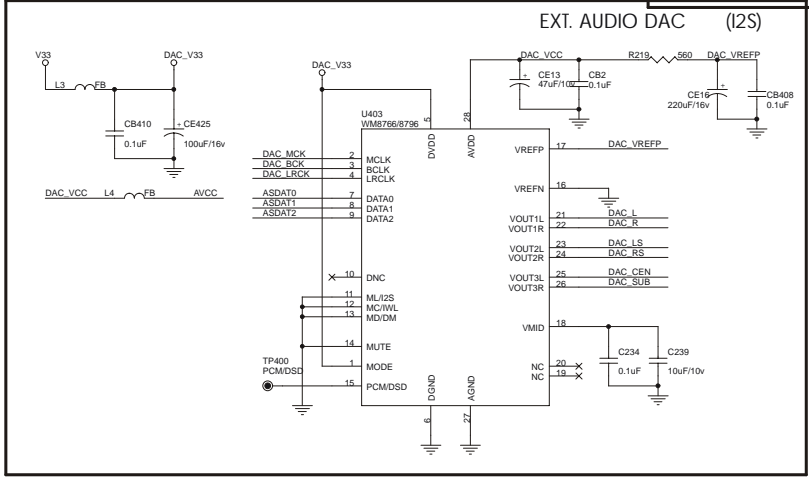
EXT. AUDIO DAC (I2S)

V33
DAC_V33
L3 FB
CB410
0.1uF
CE425
100uF/16v

DAC_VCC L4 FB AVCC

DAC_V33
U403
WM8766/8796
DVDD 5
AVDD 28

DAC_MCK 2 MCLK
DAC_BCK 3 BCLK
DAC_LRCK 4 LRCLK
ASDAT0 7 DATA0
ASDAT1 8 DATA1
ASDAT2 9 DATA2

10 DNC
11 ML/I2S
12 MC/IWL
13 MD/DM
14 MUTE
1 MODE
TP400
PCM/DSD
15 PCM/DSD

DGND 6
AGND 27

DAC_VCC
CE13
47uF/10v
CB2
0.1uF
R219 560 DAC_VREFP
CE16
220uF/16v
CB408
0.1uF

VREFP 17 DAC_VREFP
VREFN 16
VOUT1L 21 DAC_L
VOUT1R 22 DAC_R
VOUT2L 23 DAC_LS
VOUT2R 24 DAC_RS
VOUT3L 25 DAC_CEN
VOUT3R 26 DAC_SUB
VMID 18
C234
0.1uF
C239
10uF/10v
NC 20
NC 19